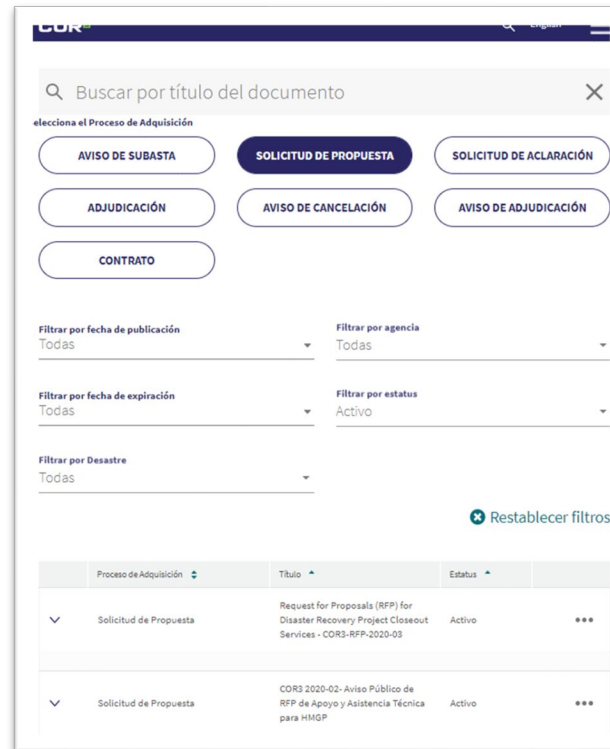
COR3 English

Buscar por título del documento

elecciona el Proceso de Adquisición

AVISO DE SUBASTA
SOLICITUD DE PROPUESTA
SOLICITUD DE ACLARACIÓN
ADJUDICACIÓN
AVISO DE CANCELACIÓN
AVISO DE ADJUDICACIÓN
CONTRATO

Filtrar por fecha de publicación
Todas

Filtrar por agencia
Todas

Filtrar por fecha de expiración
Todas

Filtrar por estatus
Activo

Filtrar por Desastre
Todas

Restablecer filtros

| | Proceso de Adquisición | Título | Estatus | |
|---|---|---|---|---|
| | Solicitud de Propuesta | Request for Proposals (RFP) for Disaster Recovery Project Closeout Services - COR3-RFP-2020-03 | Activo | ••• |
| | Solicitud de Propuesta | COR3 2020-02- Aviso Público de RFP de Apoyo y Asistencia Técnica para HMGP | Activo | ••• |